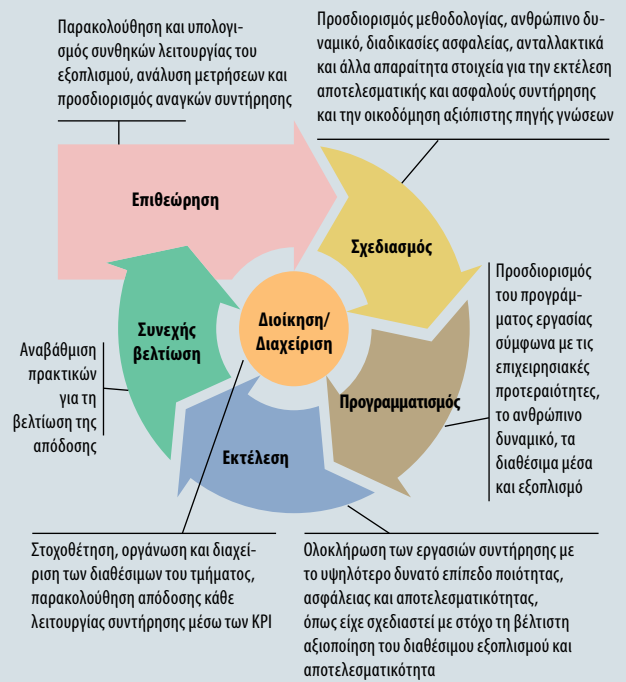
Παρακολούθηση και υπολογισμός συνθηκών λειτουργίας του εξοπλισμού, ανάλυση μετρήσεων και προσδιορισμός αναγκών συντήρησης

Προσδιορισμός μεθοδολογίας, ανθρώπινο δυναμικό, διαδικασίες ασφαλείας, ανταλλακτικά και άλλα απαραίτητα στοιχεία για την εκτέλεση αποτελεσματικής και ασφαλούς συντήρησης και την οικοδόμηση αξιόπιστης πηγής γνώσεων

Επιθεώρηση

Σχεδιασμός

Προσδιορισμός του προγράμματος εργασίας σύμφωνα με τις επιχειρησιακές προτεραιότητες, το ανθρώπινο δυναμικό, τα διαθέσιμα μέσα και εξοπλισμό

Συνεχής βελτίωση

Διοίκηση/ Διαχείριση

Αναβάθμιση πρακτικών για τη βελτίωση της απόδοσης

Προγραμματισμός

Εκτέλεση

Στοχοθέτηση, οργάνωση και διαχείριση των διαθέσιμων του τμήματος, παρακολούθηση απόδοσης κάθε λειτουργίας συντήρησης μέσω των KPI

Ολοκλήρωση των εργασιών συντήρησης με το υψηλότερο δυνατό επίπεδο ποιότητας, ασφάλειας και αποτελεσματικότητας, όπως είχε σχεδιαστεί με στόχο τη βέλτιστη αξιοποίηση του διαθέσιμου εξοπλισμού και αποτελεσματικότητα